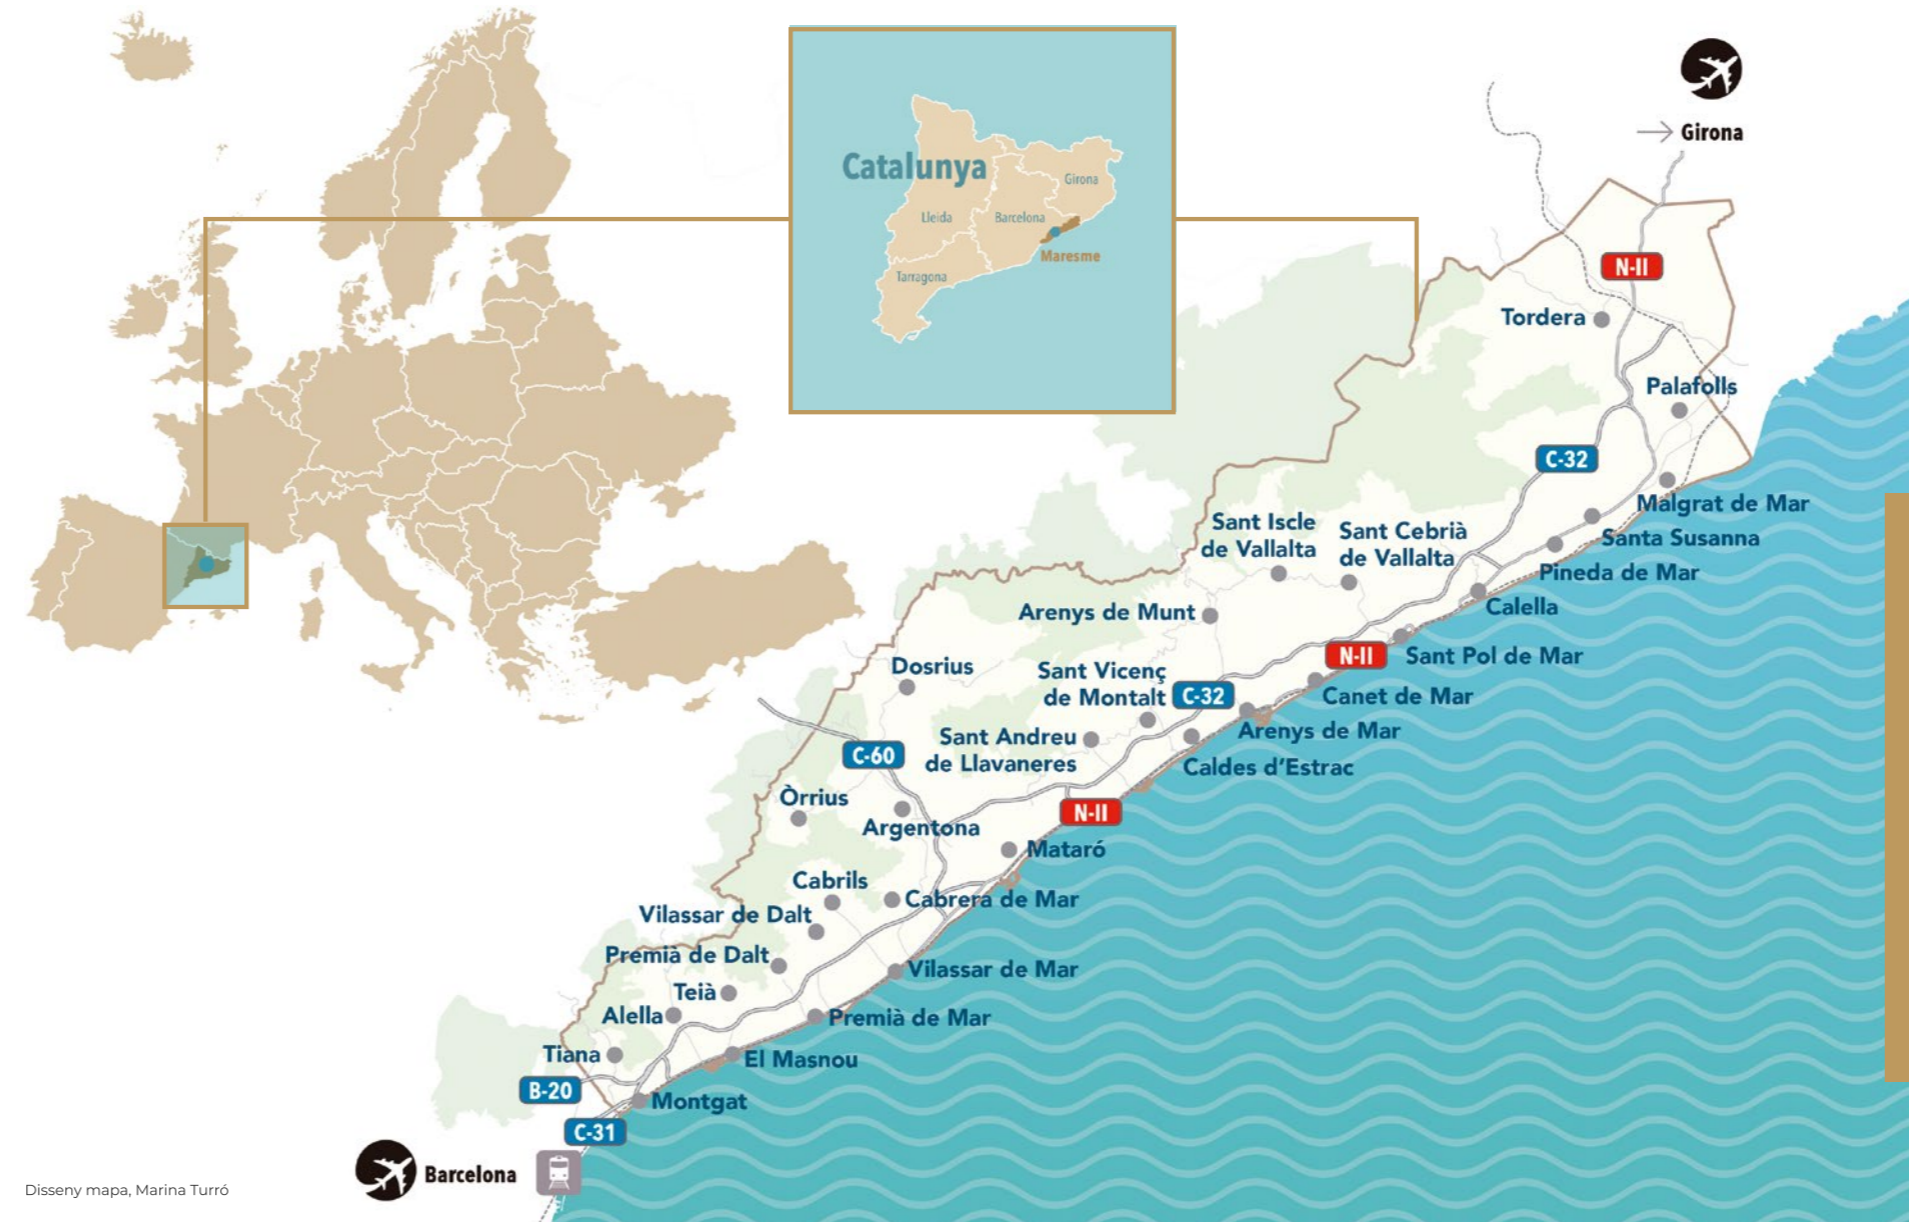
Catalunya
Girona
Lleida
Barcelona
Tarragona
Maresme

Girona
N-II
Tordera
Palafolls
C-32
Malgrat de Mar
Santa Susanna
Pineda de Mar
Calella
Sant Iscle de Vallalta
Sant Cebrià de Vallalta
Arenys de Munt
N-II
Sant Pol de Mar
Dosrius
Sant Vicenç de Montalt
C-32
Canet de Mar
Arenys de Mar
Sant Andreu de Llavaneres
C-60
Caldes d'Estrac
Òrrius
Argentona
N-II
Mataró
Cabrils
Cabrera de Mar
Vilassar de Dalt
Premià de Dalt
Vilassar de Mar
Teià
Alella
Premià de Mar
Tiana
El Masnou
B-20
Montgat
C-31
Barcelona

Disseny mapa, Marina Turró